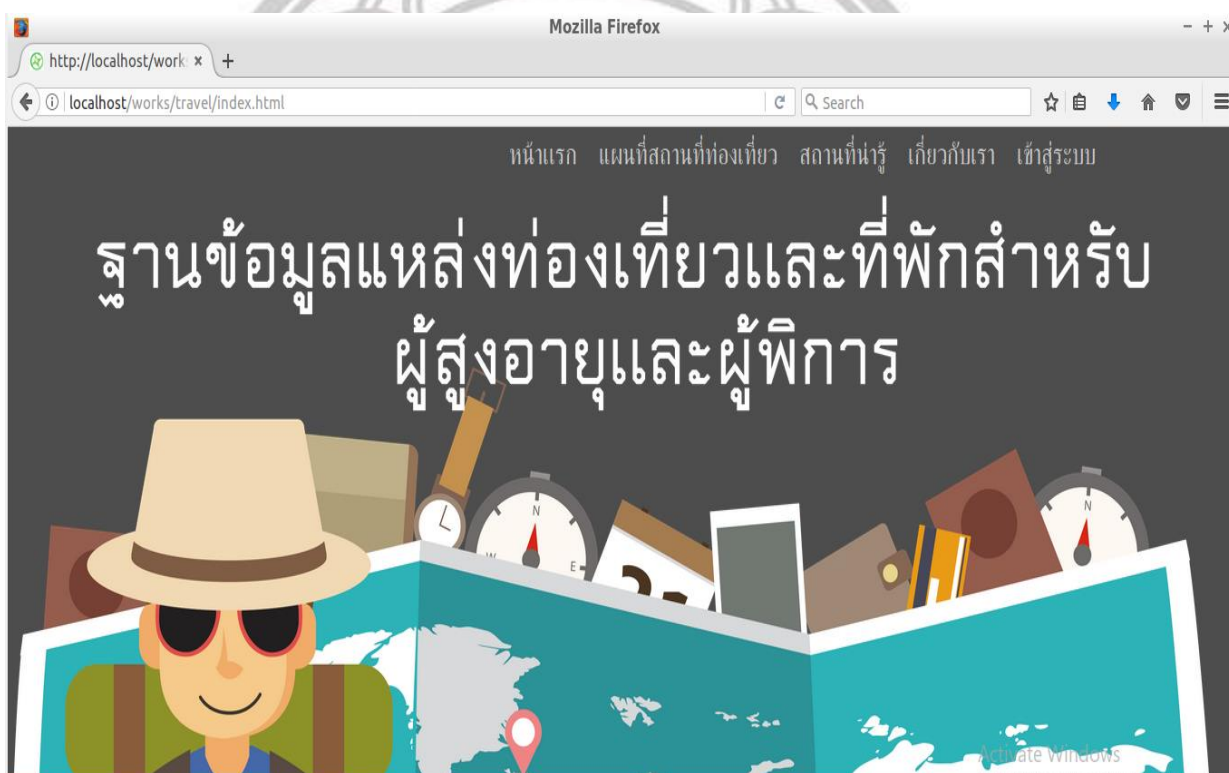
Mozilla Firefox

http://localhost/work ×

localhost/works/travel/index.html

Search

หน้าแรก แผนที่สถานที่ท่องเที่ยว สถานที่น่ารู้ เกี่ยวกับเรา เข้าสู่ระบบ

ฐานข้อมูลแหล่งท่องเที่ยวและที่พักสำหรับผู้สูงอายุและผู้พิการ

N

E

W

N

Activate Windows